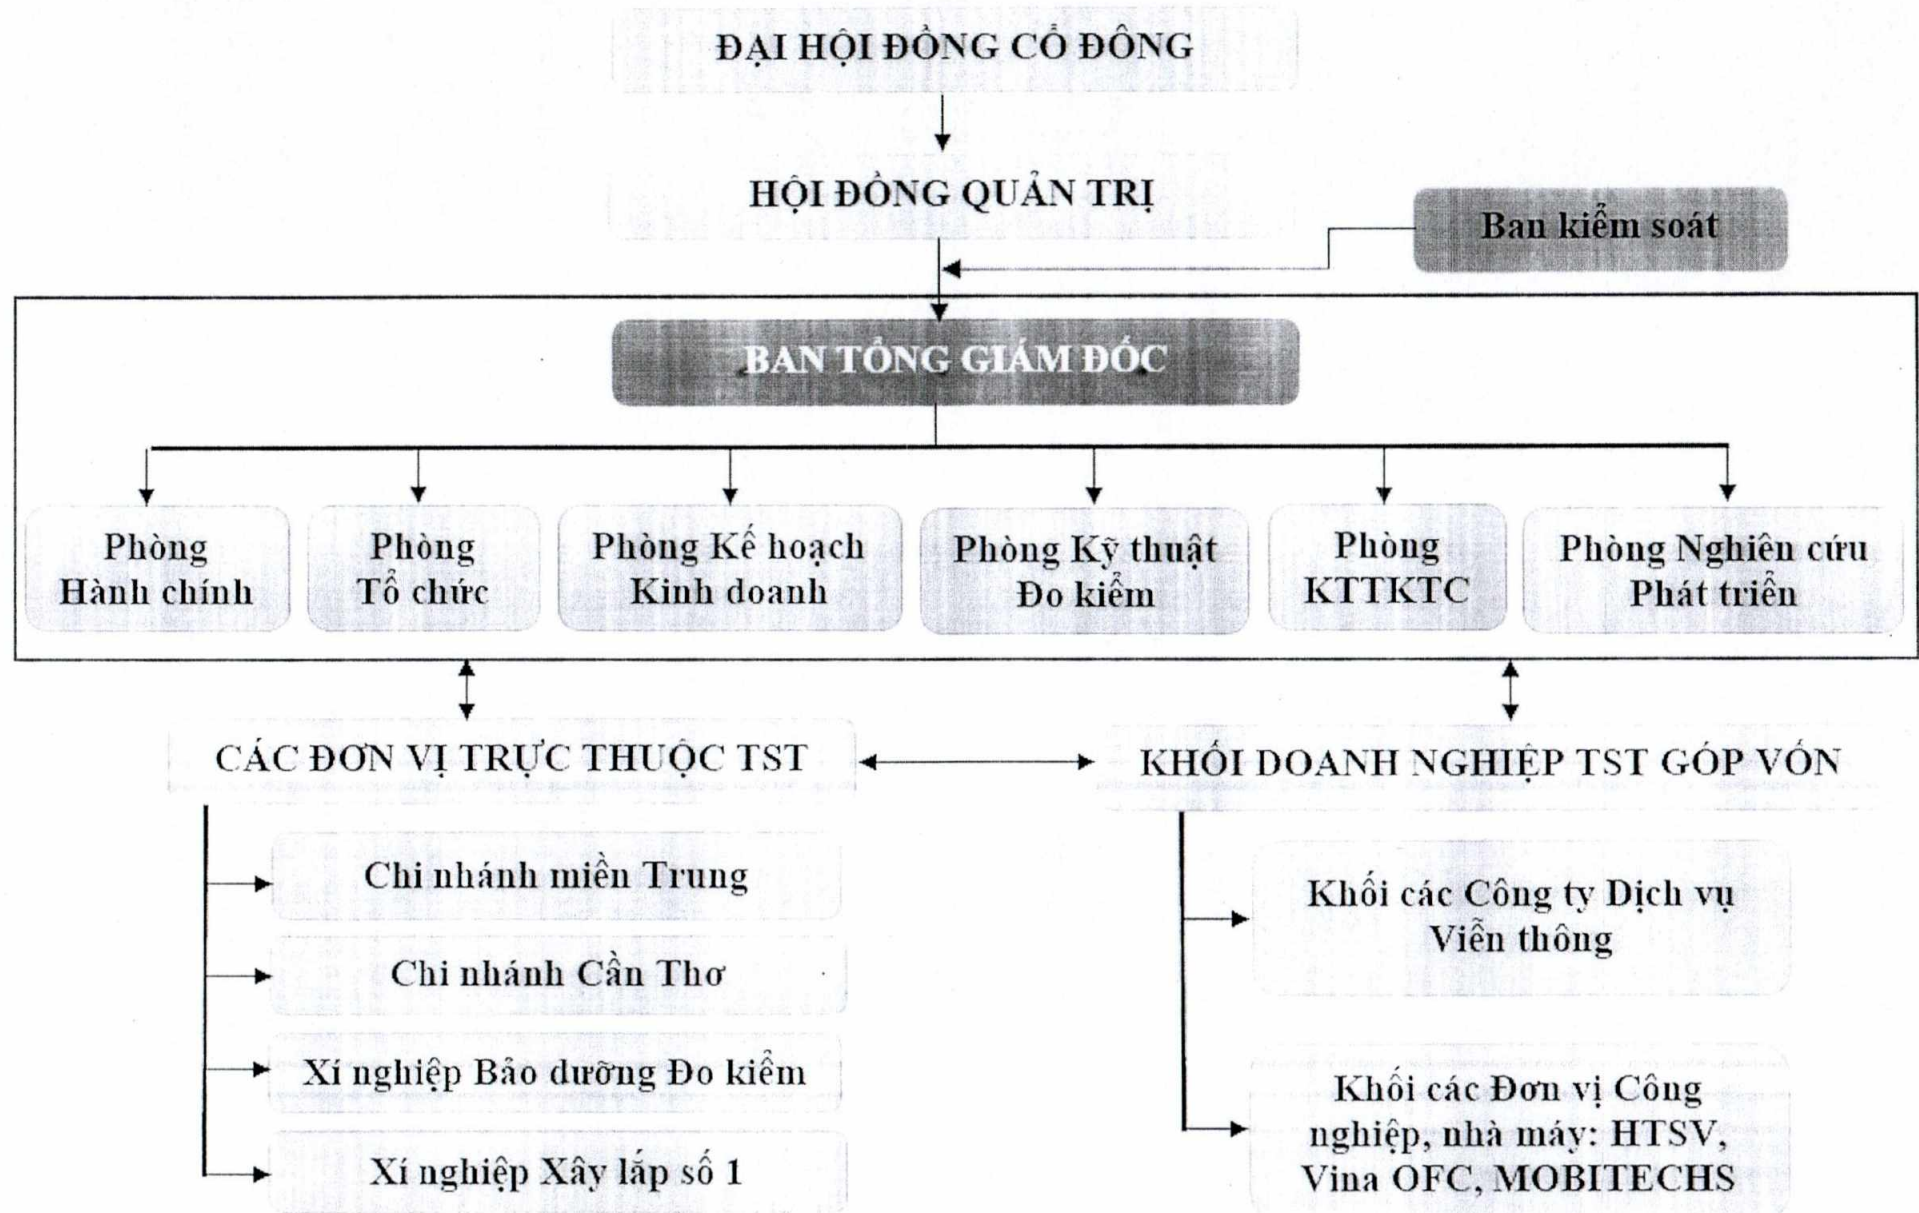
ĐẠI HỘI ĐỒNG CỔ ĐÔNG

HỘI ĐỒNG QUẢN TRỊ

Ban kiểm soát

BAN TỔNG GIÁM ĐỐC

Phòng Hành chính

Phòng Tổ chức

Phòng Kế hoạch Kinh doanh

Phòng Kỹ thuật Đo kiểm

Phòng KTTKTC

Phòng Nghiên cứu Phát triển

CÁC ĐƠN VỊ TRỰC THUỘC TST

KHỐI DOANH NGHIỆP TST GÓP VỐN

Chi nhánh miền Trung

Chi nhánh Cần Thơ

Xí nghiệp Bảo dưỡng Đo kiểm

Xí nghiệp Xây lắp số 1

Khối các Công ty Dịch vụ Viễn thông

Khối các Đơn vị Công nghiệp, nhà máy: HTSV, Vina OFC, MOBITECHS